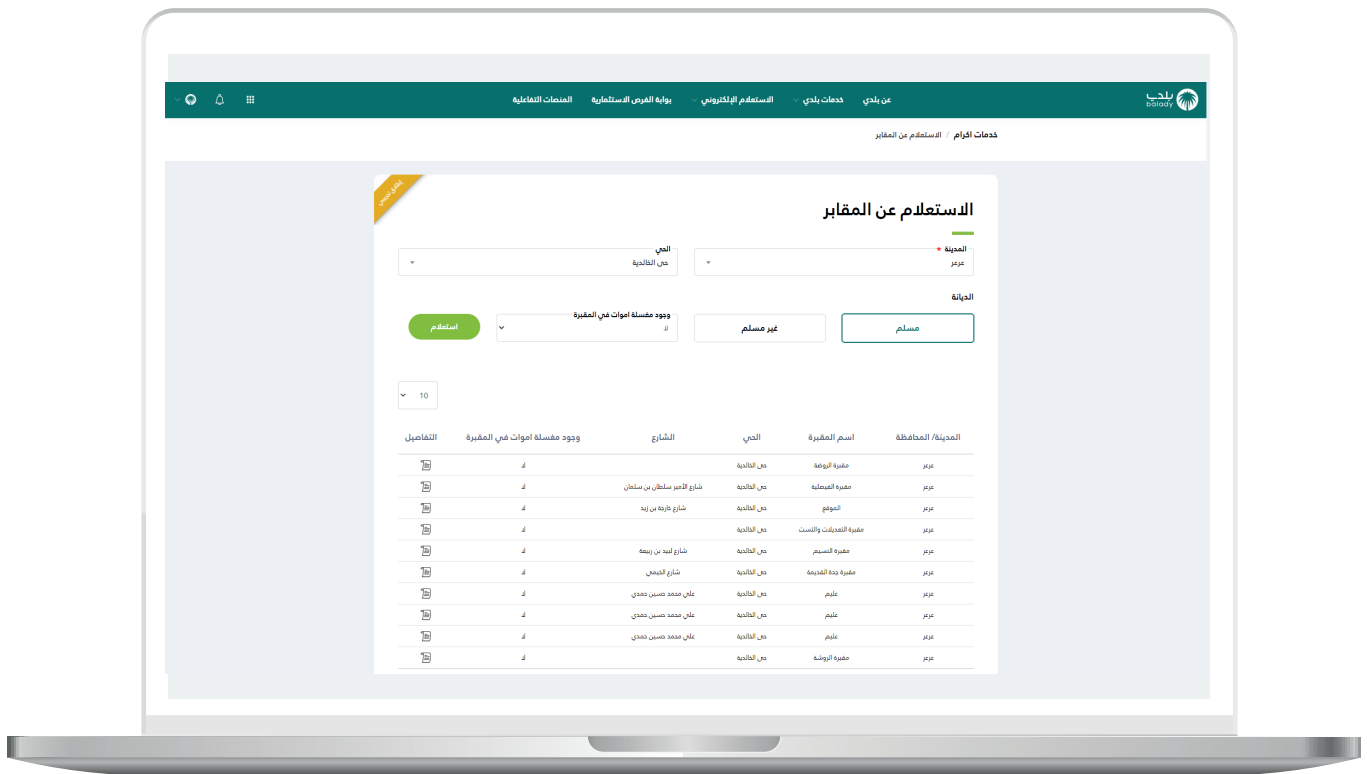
بلدي
balady

عن بلدي
خدمات بلدي
الاستعلام الإلكتروني
بوابة الفرص الاستثمارية
المنصات التفاعلية

خدمات اكرام / الاستعلام عن المقابر

إطلاق تجريبي

الاستعلام عن المقابر

المدينة *
عرعر

الحي
حي الخالدية

الديانة

مسلم
غير مسلم

وجود مغسلة اموات في المقبرة
لا

استعلام

10

| المدينة/ المحافظة | اسم المقبرة | الحي | الشارع | وجود مغسلة اموات في المقبرة | التفاصيل |
|---|---|---|---|---|---|
| عرعر | مقبرة الروضة | حي الخالدية | | لا | |
| عرعر | مقبرة الفيصلية | حي الخالدية | شارع الأمير سلطان بن سلمان | لا | |
| عرعر | الموقع | حي الخالدية | شارع خارجة بن زيد | لا | |
| عرعر | مقبرة التعديلات والتست | حي الخالدية | | لا | |
| عرعر | مقبرة النسيم | حي الخالدية | شارع لبيد بن ربيعة | لا | |
| عرعر | مقبرة جدة القديمة | حي الخالدية | شارع الخيمي | لا | |
| عرعر | عليم | حي الخالدية | علي محمد حسين حمدي | لا | |
| عرعر | عليم | حي الخالدية | علي محمد حسين حمدي | لا | |
| عرعر | عليم | حي الخالدية | علي محمد حسين حمدي | لا | |
| عرعر | مقبرة الروضة | حي الخالدية | | لا | |